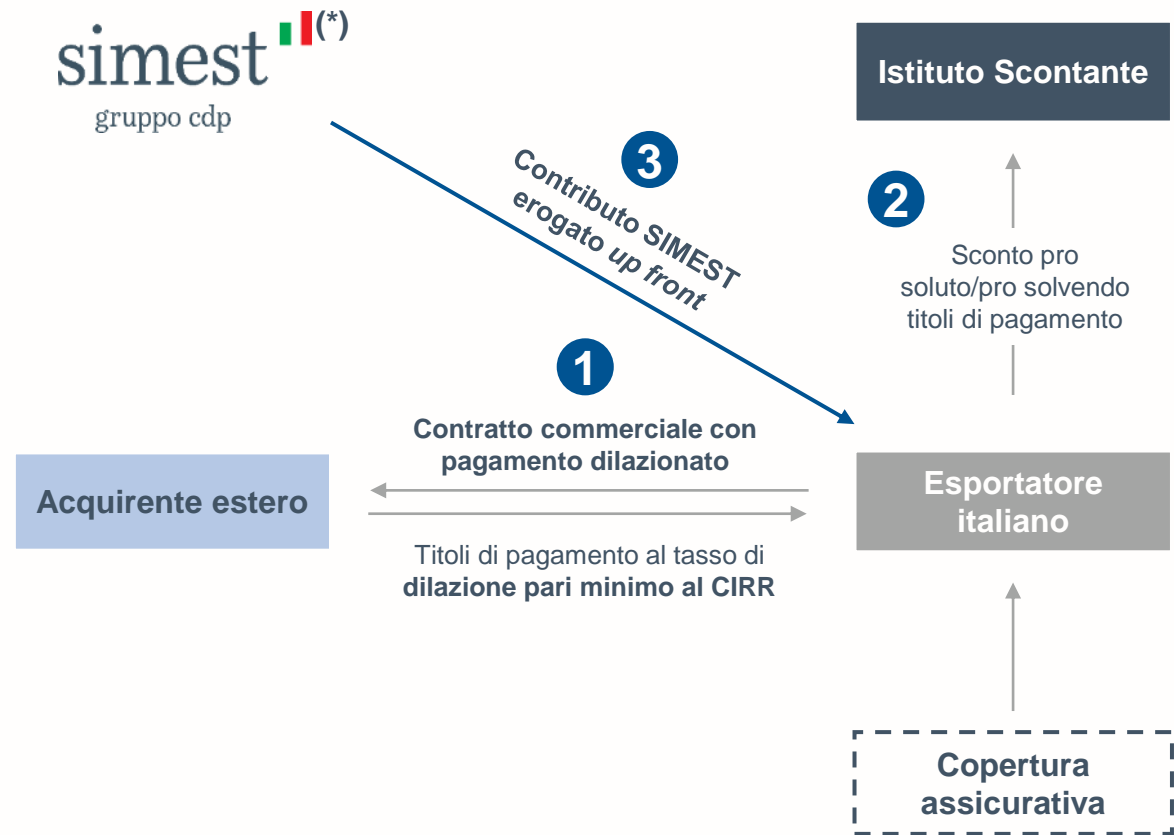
simest (*)
gruppo cdp

Istituto Scontante

3
Contributo SIMEST erogato up front

2
Sconto pro soluto/pro solvendo titoli di pagamento

1
Contratto commerciale con pagamento dilazionato

Acquirente estero

Esportatore italiano

Titoli di pagamento al tasso di dilazione pari minimo al CIRR

Copertura assicurativa